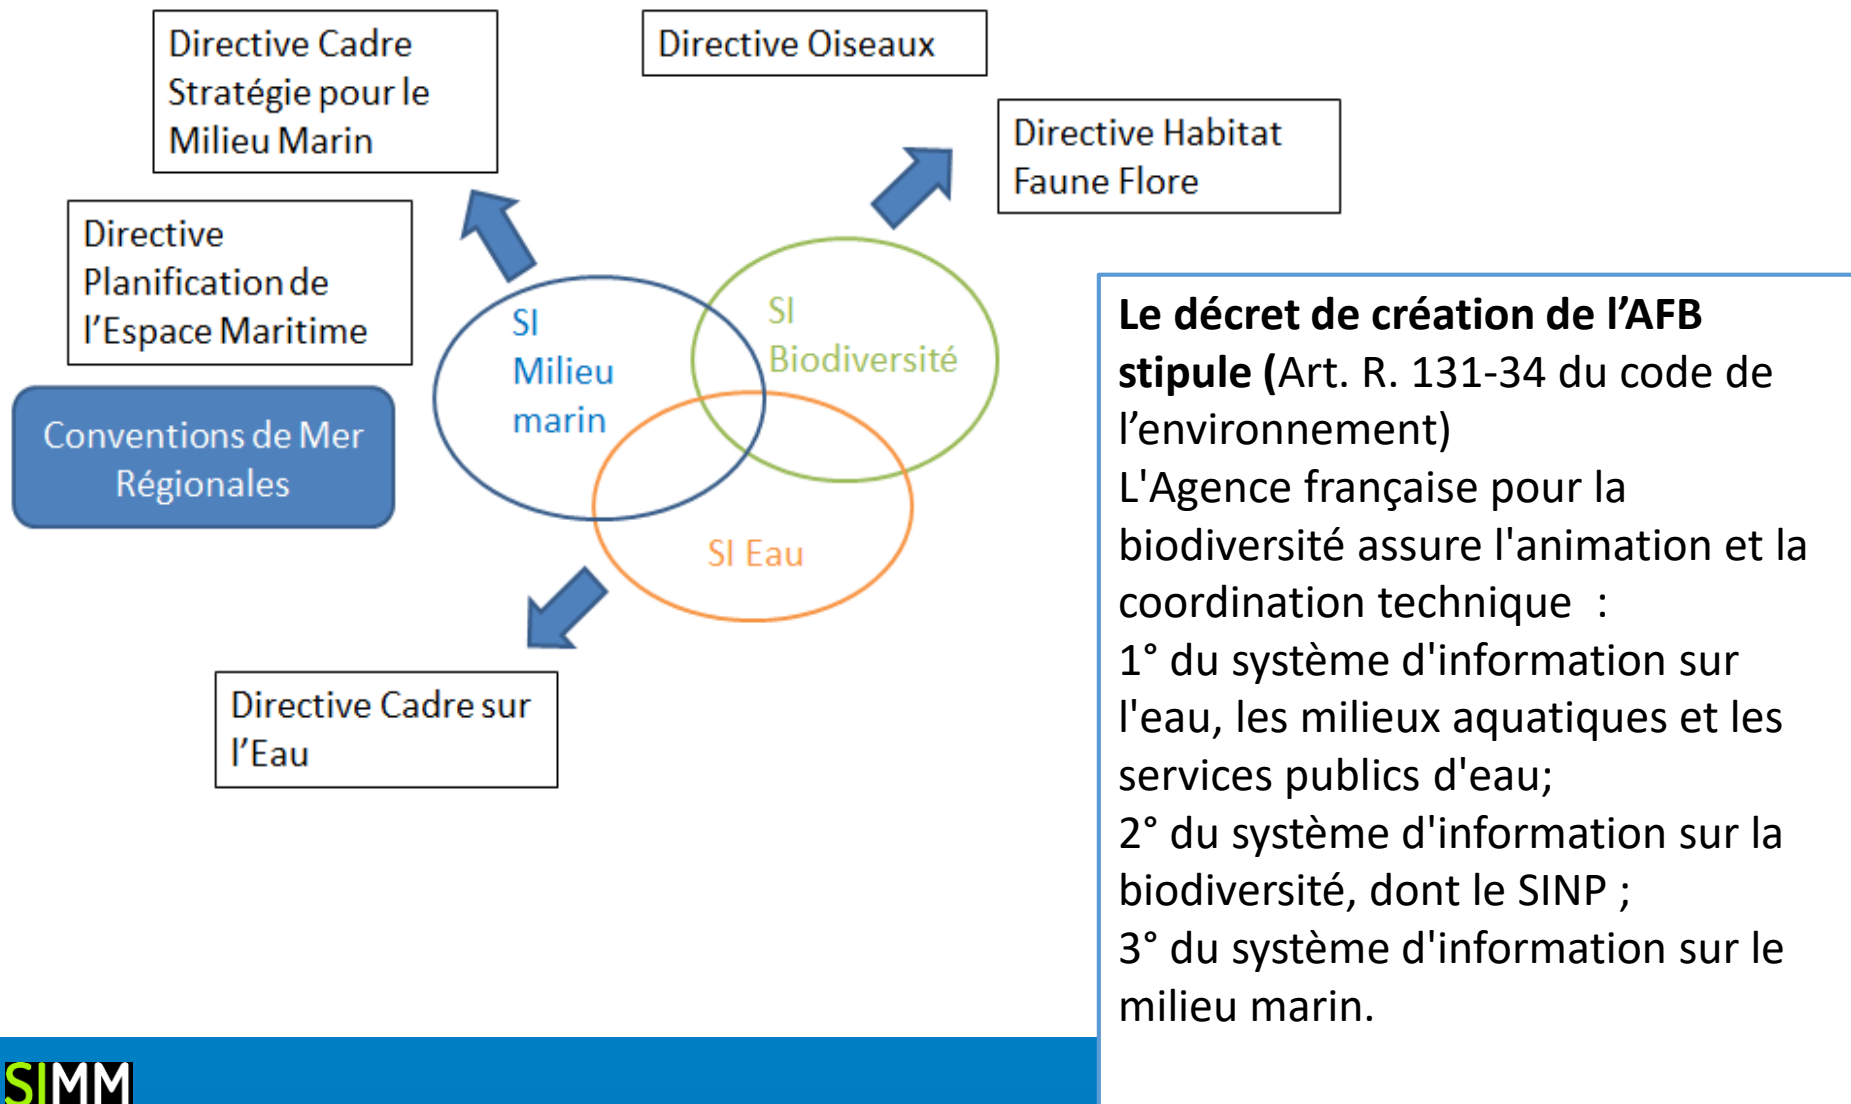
Directive Cadre Stratégie pour le Milieu Marin

Directive Oiseaux

Directive Habitat Faune Flore

Directive Planification de l'Espace Maritime

Conventions de Mer Régionales

SI Milieu marin

SI Biodiversité

SI Eau

Directive Cadre sur l'Eau

**Le décret de création de l'AFB stipule (**Art. R. 131-34 du code de l'environnement)
L'Agence française pour la biodiversité assure l'animation et la coordination technique :
1° du système d'information sur l'eau, les milieux aquatiques et les services publics d'eau;
2° du système d'information sur la biodiversité, dont le SINP ;
3° du système d'information sur le milieu marin.

SIMM